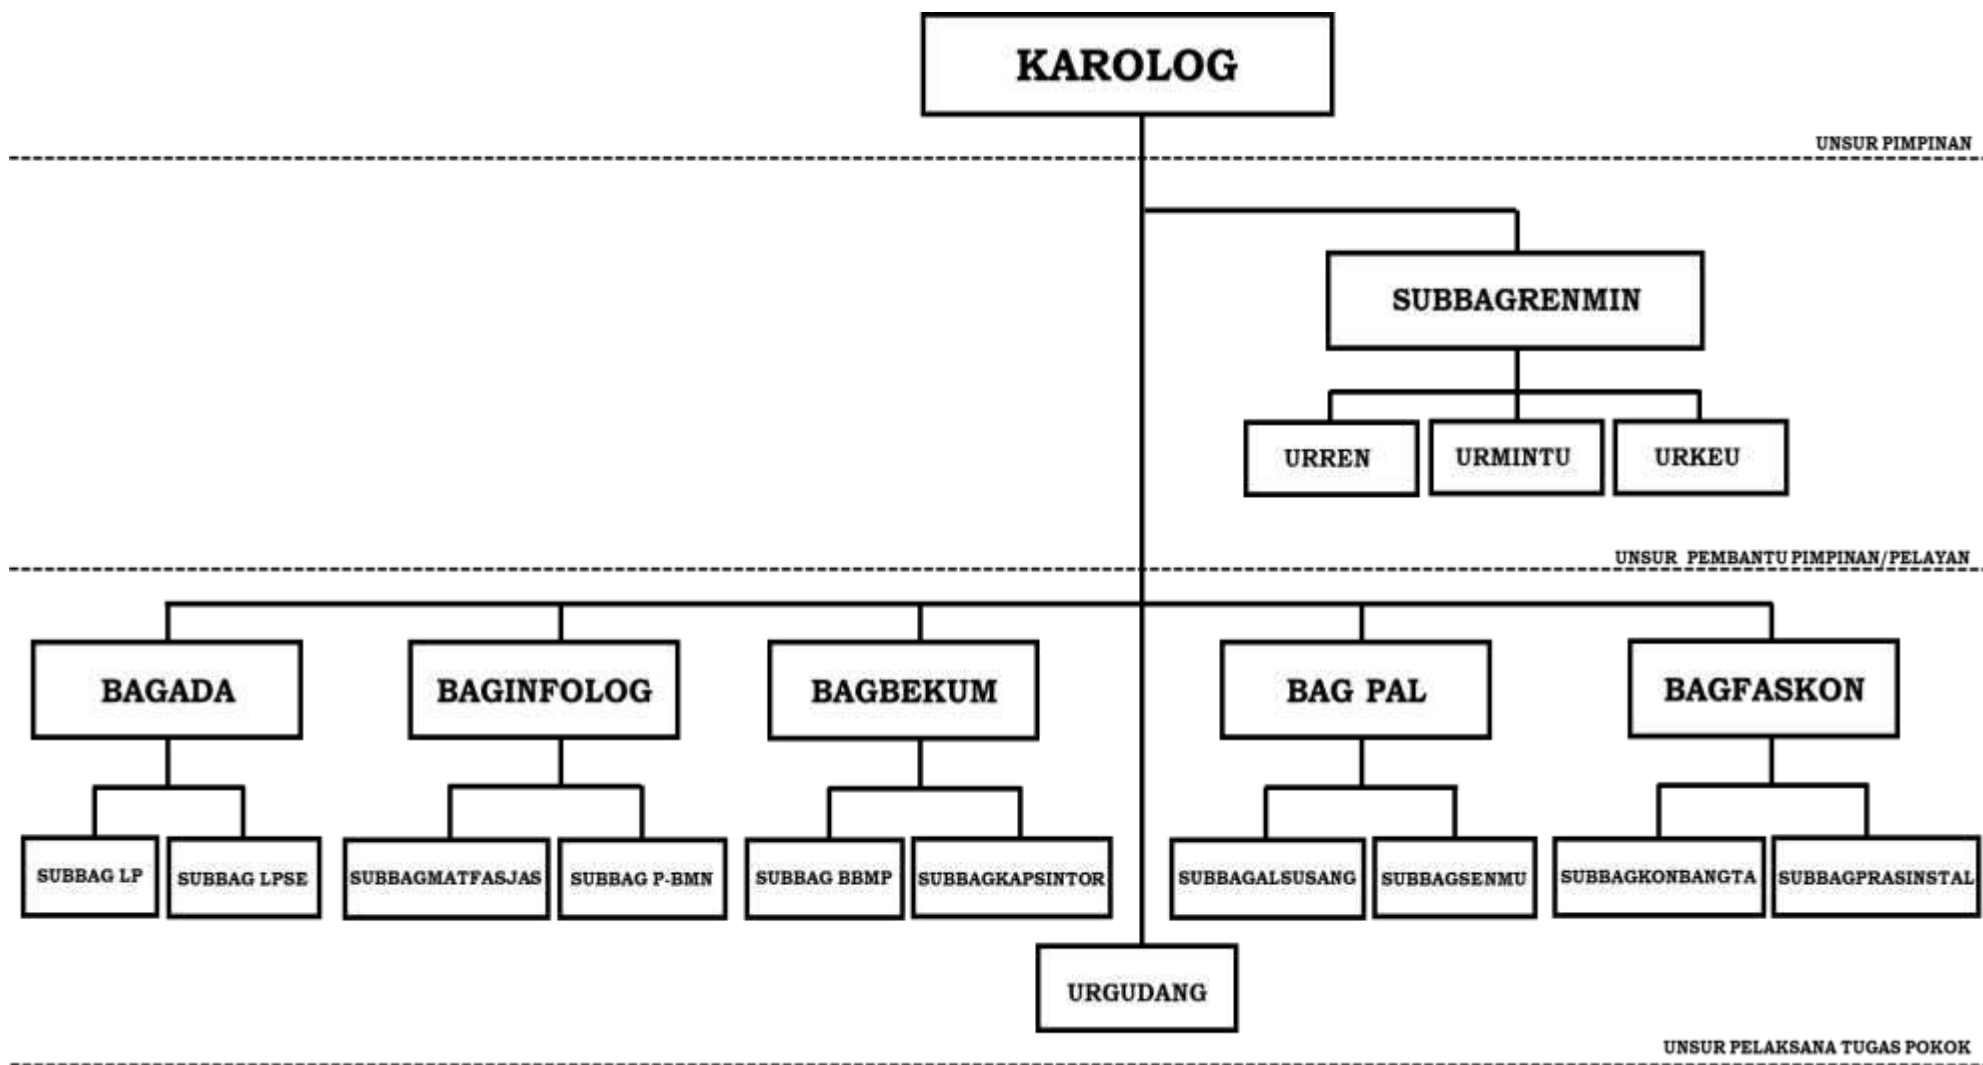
KAROLOG

UNSUR PIMPINAN

SUBBAGRENMIN

URREN

URMINTU

URKEU

UNSUR PEMBANTU PIMPINAN/PELAYAN

BAGADA

SUBBAG LP

SUBBAG LPSE

BAGINFOLOG

SUBBAGMATFASJAS

SUBBAG P-BMN

BAGBEKUM

SUBBAG BBMP

SUBBAGKAPSINTOR

BAG PAL

SUBBAGALSUSANG

SUBBAGSENMU

BAGFASKON

SUBBAGKONBANGTA

SUBBAGPRASINSTAL

URGUDANG

UNSUR PELAKSANA TUGAS POKOK